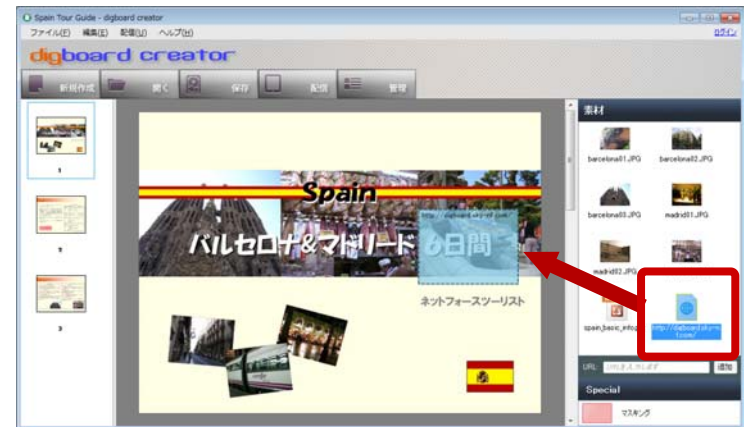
Spain Tour Guide - digboard creator

ファイル(F) 編集(E) 配信(U) ヘルプ(H)

ログイン

digboard creator

新規作成 開く 保存 配信 管理

1

2

3

Spain

http://digboard.sky-net.com/

バルセロナ&マドリード 6日間

ネットフォースツーリスト

素材

barcelona01.JPG

barcelona02.JPG

barcelona03.JPG

madrid01.JPG

madrid02.JPG

spain_basic_info

http://digboard.sky-net.com/

URL: URLを入力します

追加

Special

マスキング